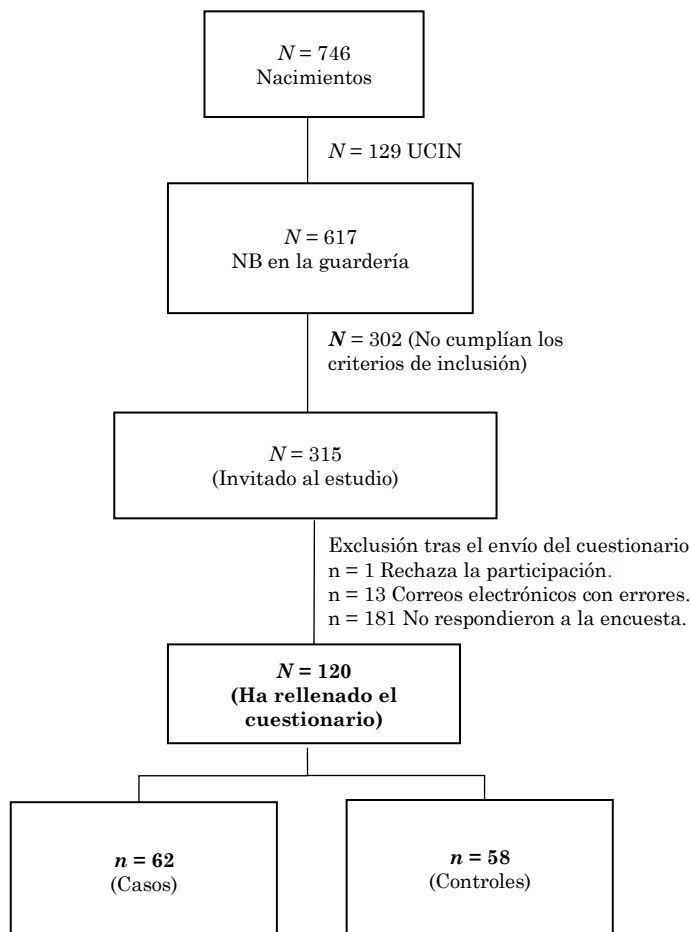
$N = 746$
Nacimientos

$N = 129$ UCIN

$N = 617$
NB en la guardería

$N = 302$ (No cumplían los criterios de inclusión)

$N = 315$
(Invitado al estudio)

Exclusión tras el envío del cuestionario
n = 1 Rechaza la participación.
n = 13 Correos electrónicos con errores.
n = 181 No respondieron a la encuesta.

**$N = 120$**
**(Ha rellenado el cuestionario)**

**$n = 62$**
(Casos)

**$n = 58$**
(Controles)